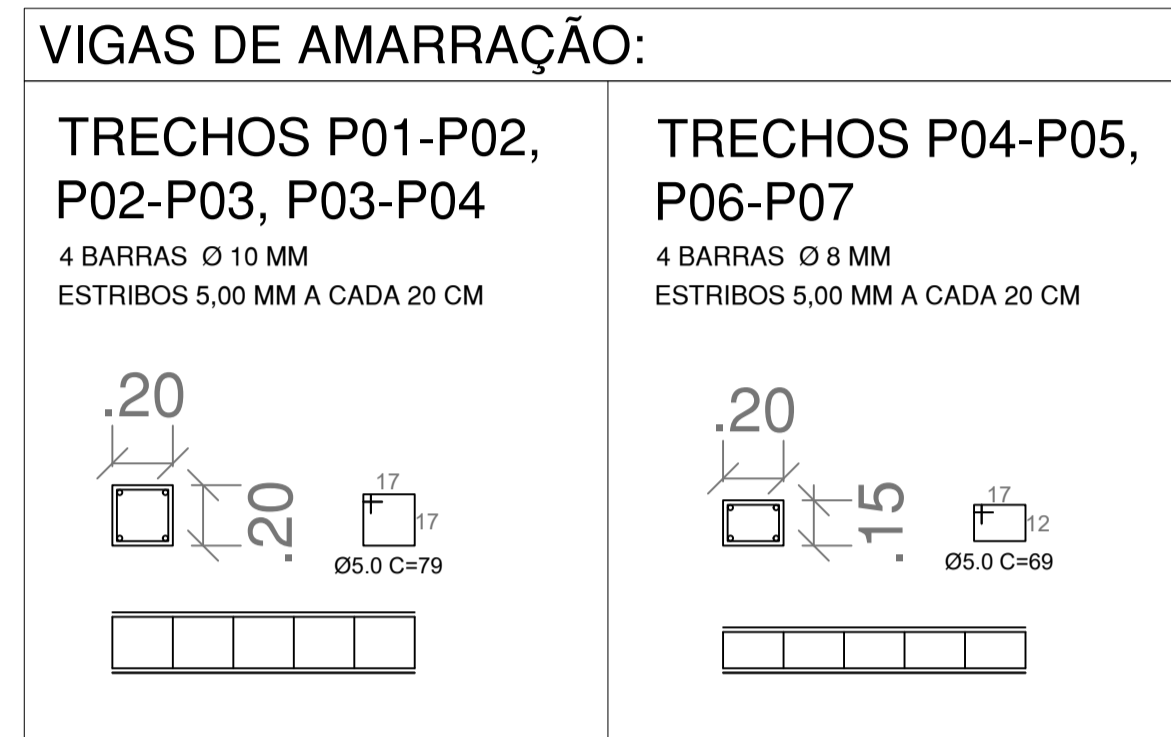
VIGAS DE AMARRAÇÃO:

TRECHOS P01-P02, P02-P03, P03-P04

4 BARRAS Ø 10 MM
ESTRIBOS 5,00 MM A CADA 20 CM

.20

.20

17

17

Ø5.0 C=79

TRECHOS P04-P05, P06-P07

4 BARRAS Ø 8 MM
ESTRIBOS 5,00 MM A CADA 20 CM

.20

.15

17

12

Ø5.0 C=69